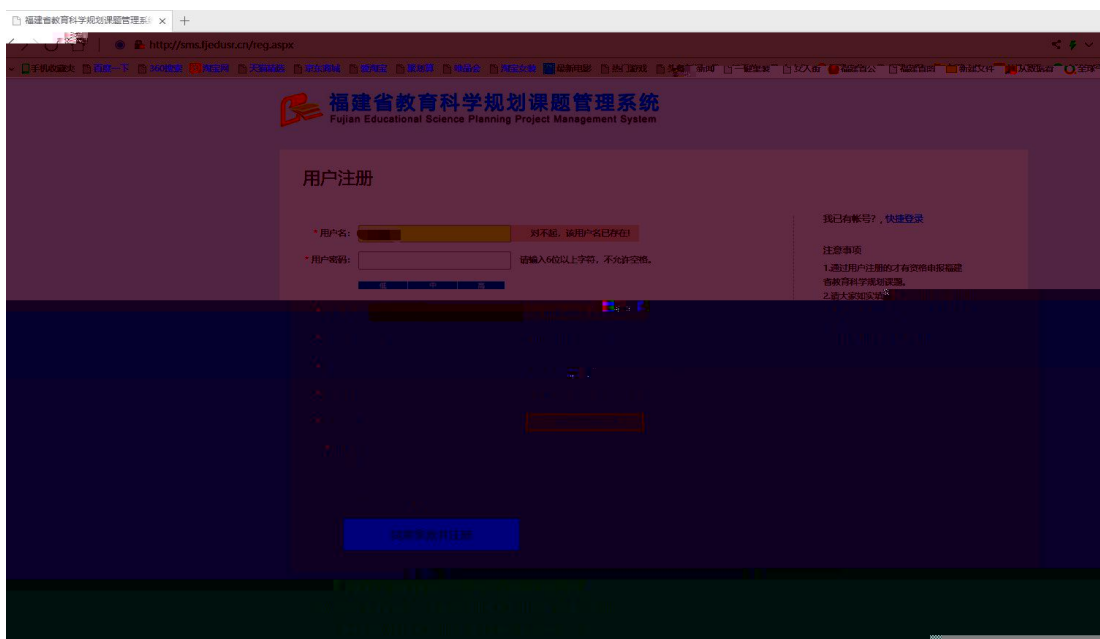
福建省教育科学规划课题管理系 ×
http://sms.fjedusr.cn/reg.aspx
手机收藏夹 百度一下 360搜索 淘宝网 天猫精选 京东商城 聚划算 聚美网 唯品会 淘宝众筹 最新电影 热门游戏

福建省教育科学规划课题管理系统
Fujian Educational Science Planning Project Management System

用户注册

*用户名: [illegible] 对不起，该用户名已存在!
*用户密码: 请输入6位以上字符，不允许空格。
弱 中 强

我已有帐号？, 快捷登录

注意事项
1.通过用户注册的才有资格申报福建省教育科学规划课题。
2.请大家如实填写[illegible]

同意服务条款注册